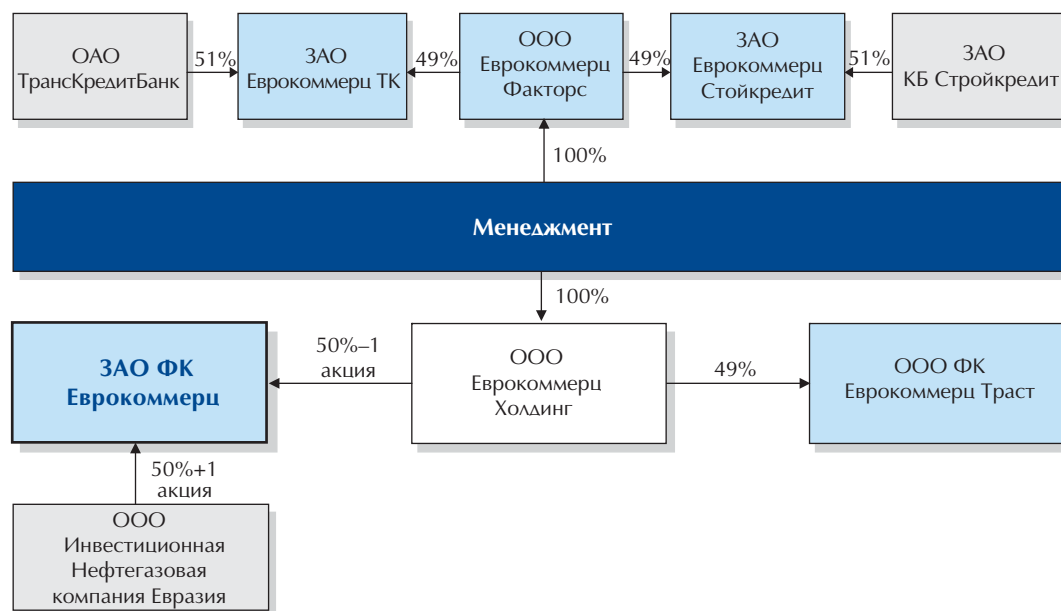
ОАО ТрансКредитБанк

51%

ЗАО Еврокоммерц ТК

49%

ООО Еврокоммерц Факторс

49%

ЗАО Еврокоммерц Стойкредит

51%

ЗАО КБ Стройкредит

100%

Менеджмент

100%

ЗАО ФК Еврокоммерц

50%–1 акция

ООО Еврокоммерц Холдинг

49%

ООО ФК Еврокоммерц Траст

50%+1 акция

ООО Инвестиционная Нефтегазовая компания Евразия